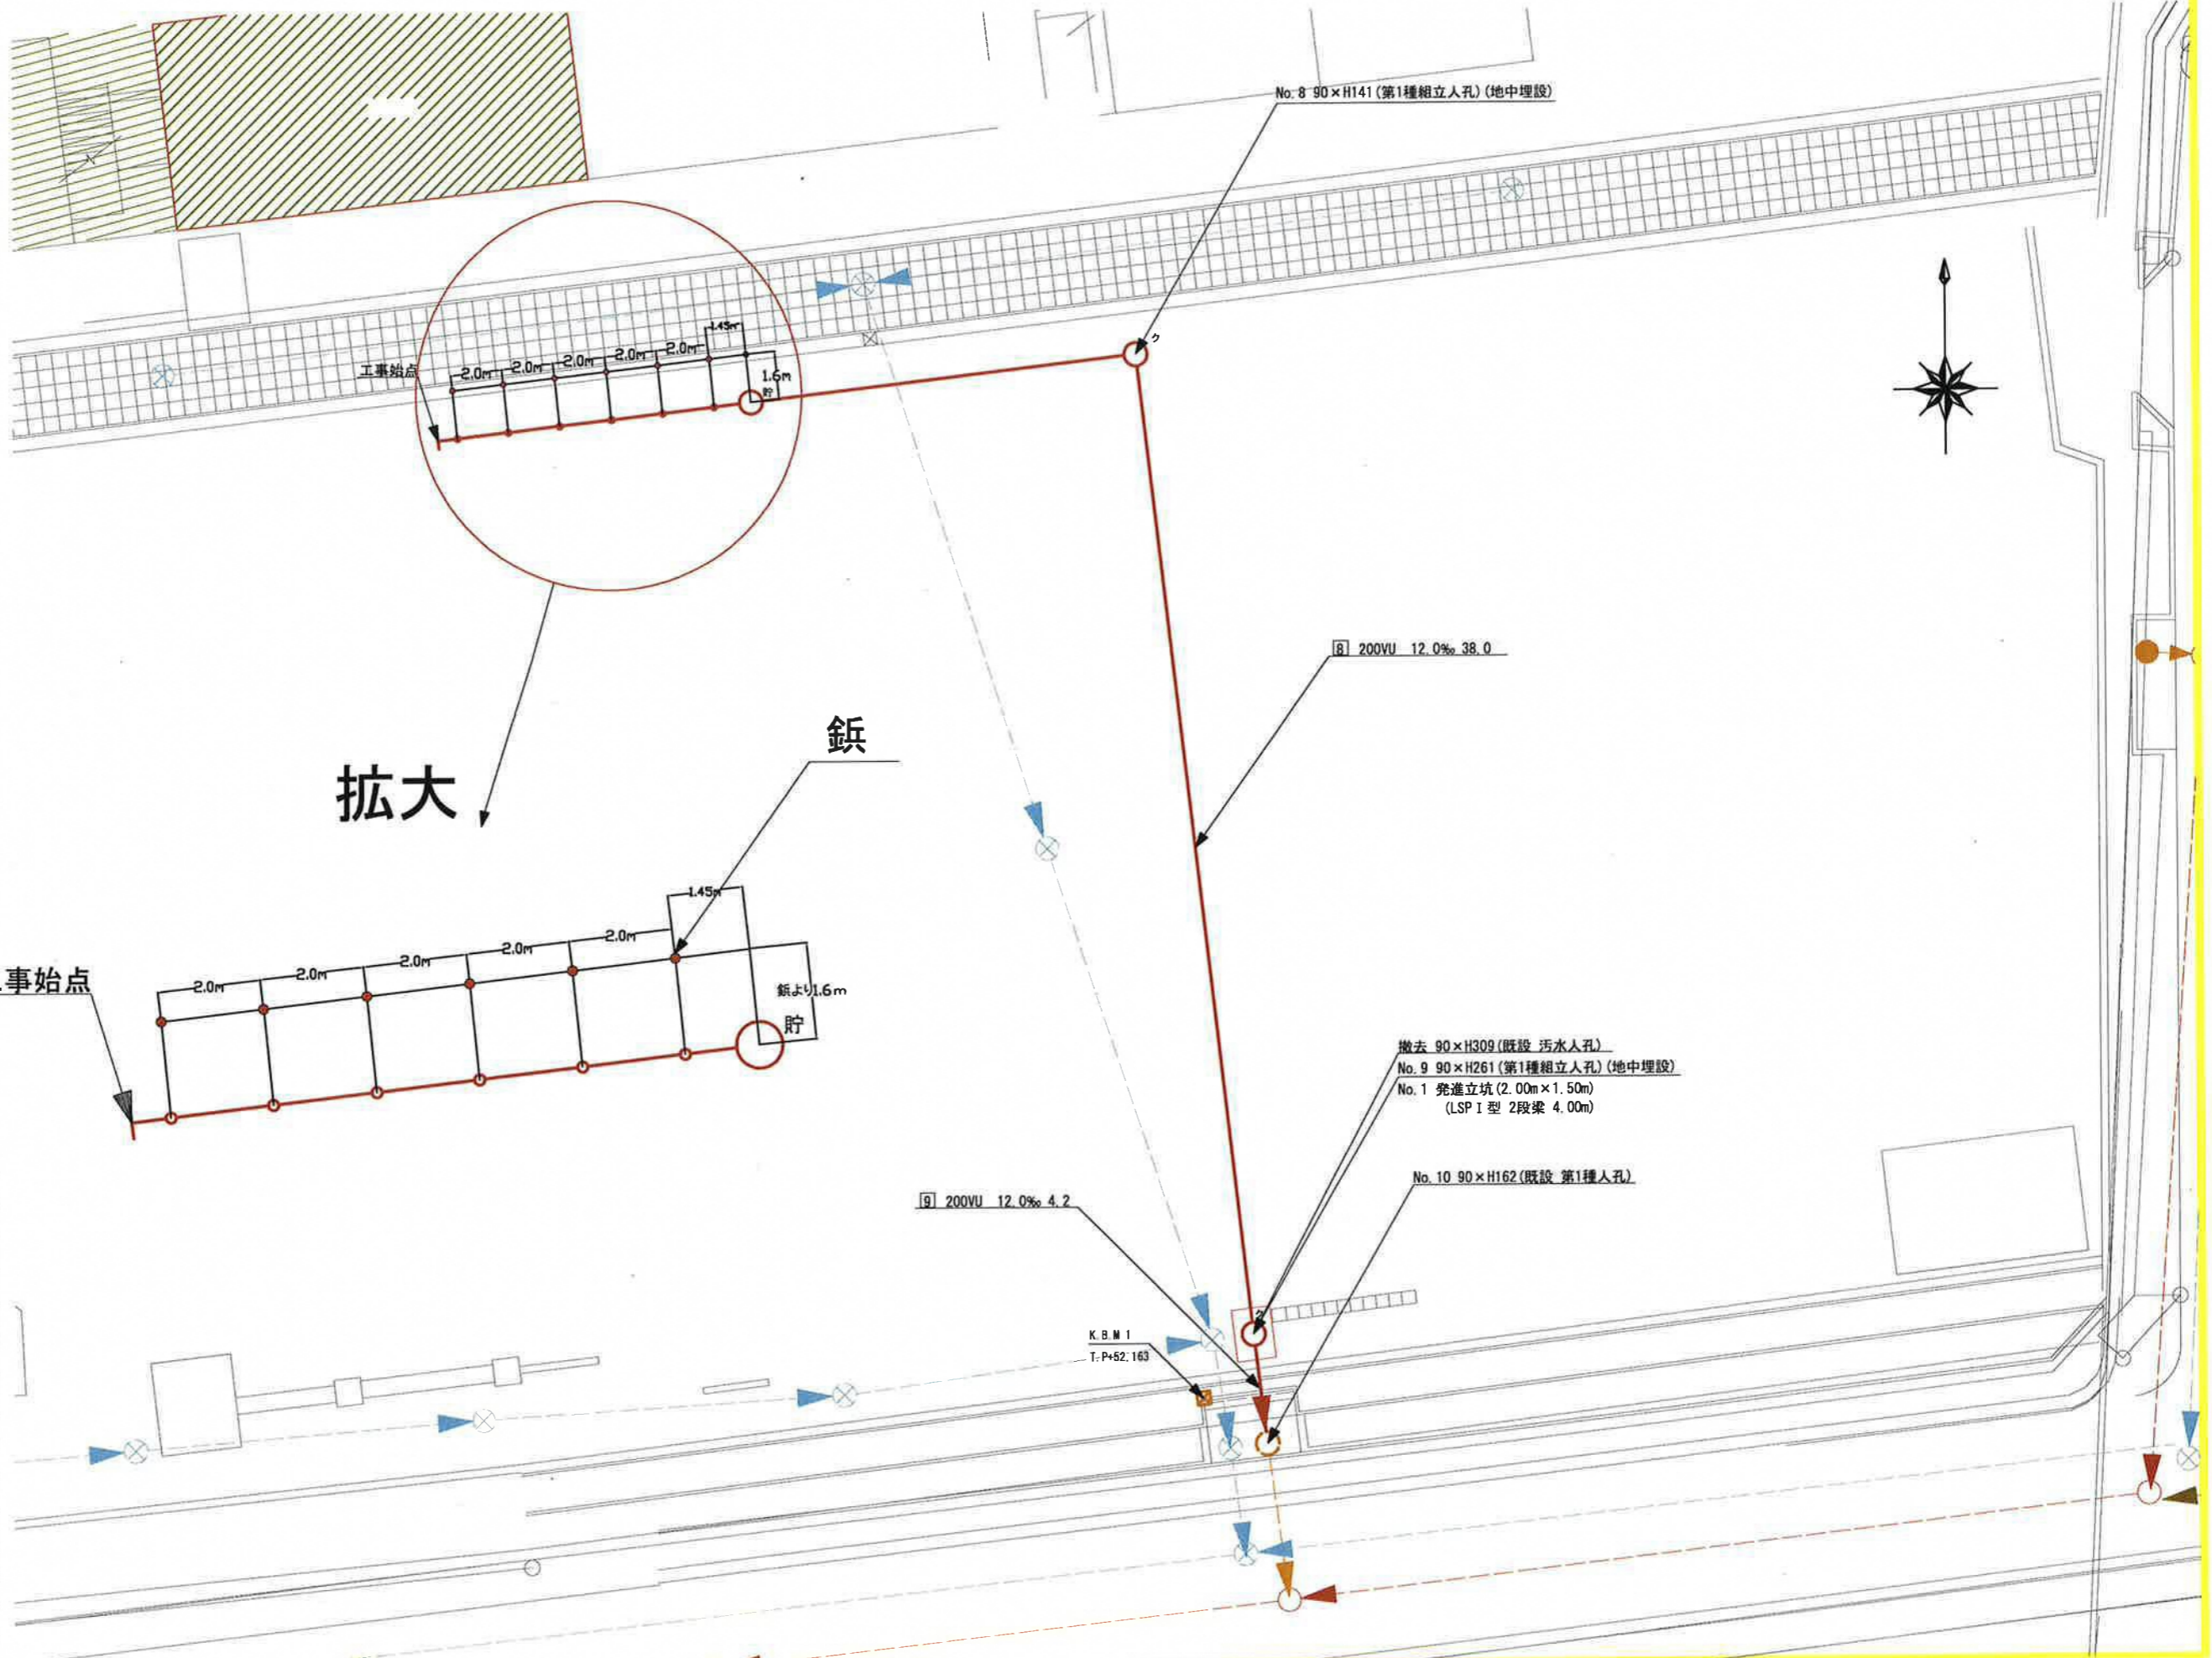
No. 8 90×H141 (第1種組立人孔) (地中埋設)

工事始点

2.0m 2.0m 2.0m 2.0m 2.0m 1.45m 1.6m 貯

ク

8 200VU 12.0‰ 38.0

鋲

拡大

1.45m

2.0m 2.0m 2.0m 2.0m 2.0m

事始点

鋲より1.6m

貯

撤去 90×H309 (既設 汚水人孔)
No. 9 90×H261 (第1種組立人孔) (地中埋設)
No. 1 発進立坑 (2.00m×1.50m)
(LSP I 型 2段梁 4.00m)

No. 10 90×H162 (既設 第1種人孔)

9 200VU 12.0‰ 4.2

K.B.M 1
T.P+52.163